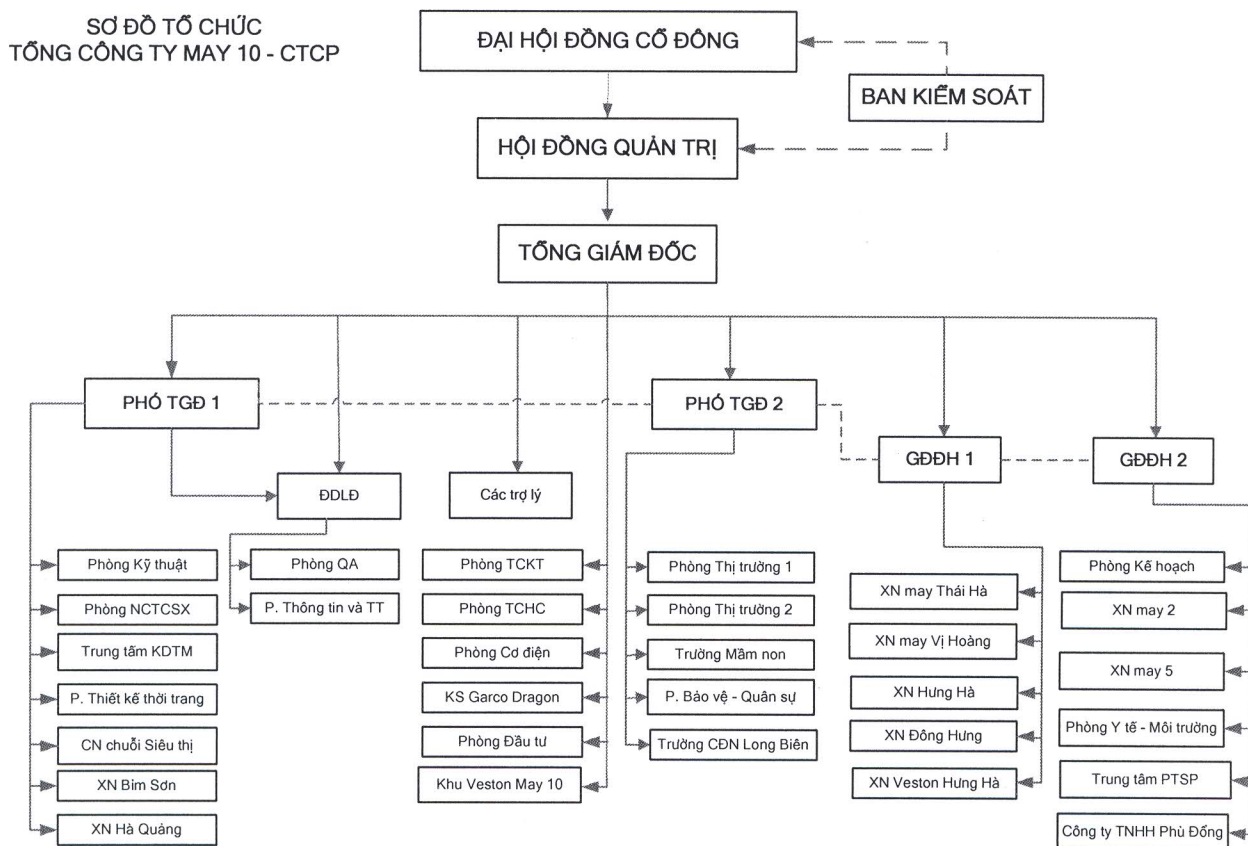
SƠ ĐỒ TỔ CHỨC
TỔNG CÔNG TY MAY 10 - CTCP

ĐẠI HỘI ĐỒNG CỔ ĐÔNG

BAN KIỂM SOÁT

HỘI ĐỒNG QUẢN TRỊ

TỔNG GIÁM ĐỐC

PHÓ TGĐ 1

ĐDLĐ

Các trợ lý

PHÓ TGĐ 2

GĐĐH 1

GĐĐH 2

Phòng Kỹ thuật
Phòng NCTCSX
Trung tâm KDTM
P. Thiết kế thời trang
CN chuỗi Siêu thị
XN Bỉm Sơn
XN Hà Quảng

Phòng QA
P. Thông tin và TT

Phòng TCKT
Phòng TCHC
Phòng Cơ điện
KS Garco Dragon
Phòng Đầu tư
Khu Veston May 10

Phòng Thị trường 1
Phòng Thị trường 2
Trường Mầm non
P. Bảo vệ - Quân sự
Trường CĐN Long Biên

XN may Thái Hà
XN may Vị Hoàng
XN Hưng Hà
XN Đông Hưng
XN Veston Hưng Hà

Phòng Kế hoạch
XN may 2
XN may 5
Phòng Y tế - Môi trường
Trung tâm PTSP
Công ty TNHH Phù Đổng